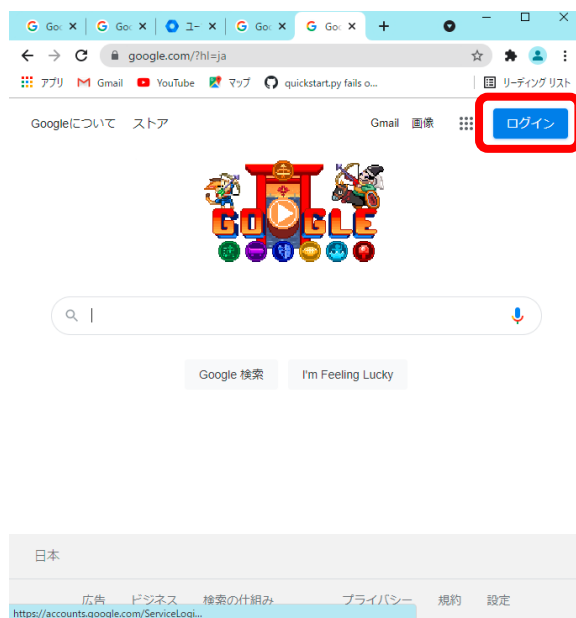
Goo ×
Goo ×
ユー ×
Goo ×
Goo ×
+

google.com/?hl=ja

アプリ Gmail YouTube マップ quickstart.py fails o... リーディング リスト

Googleについて ストア
Gmail 画像 ログイン

GOOGLE

Google 検索 I'm Feeling Lucky

日本

広告 ビジネス 検索の仕組み プライバシー 規約 設定

https://accounts.google.com/ServiceLogi...